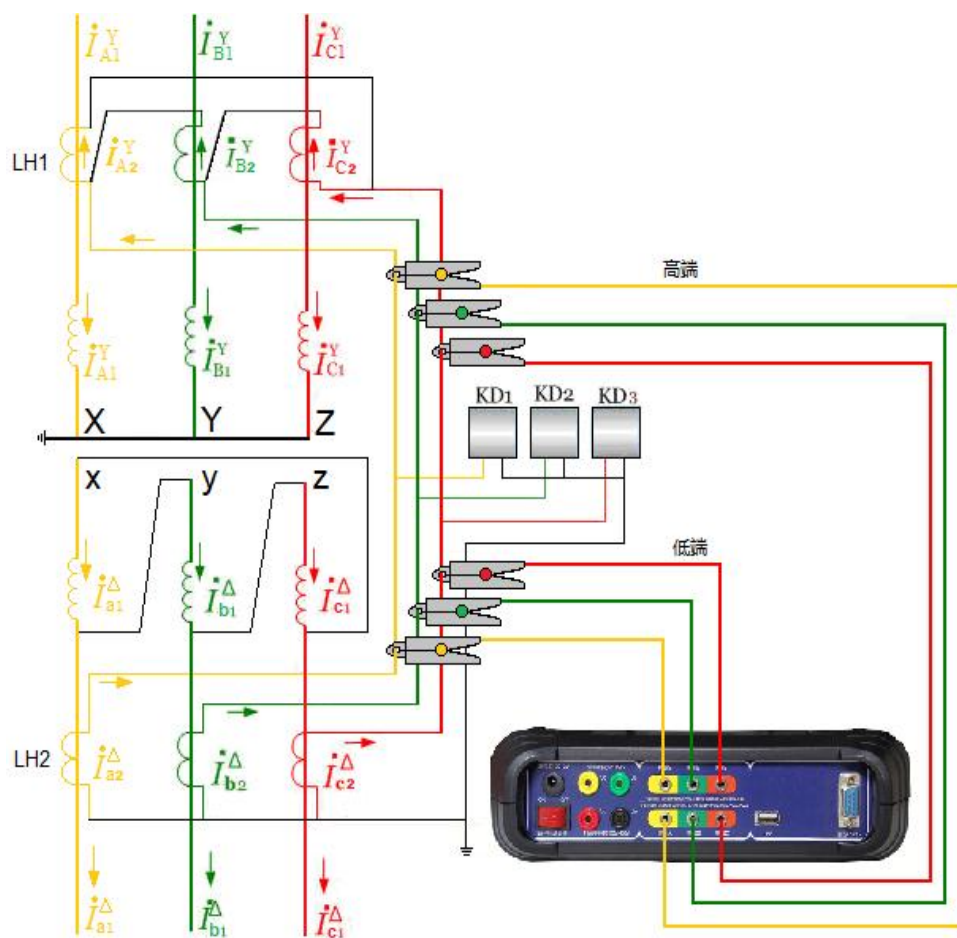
$\dot{I}_{A1}^{Y}$ $\dot{I}_{B1}^{Y}$ $\dot{I}_{C1}^{Y}$

LH1 $\dot{I}_{A2}^{Y}$ $\dot{I}_{B2}^{Y}$ $\dot{I}_{C2}^{Y}$

高端

$\dot{I}_{A1}^{Y}$ $\dot{I}_{B1}^{Y}$ $\dot{I}_{C1}^{Y}$

KD1 KD2 KD3

X Y Z

x y z

低端

$\dot{I}_{a1}^{\Delta}$ $\dot{I}_{b1}^{\Delta}$ $\dot{I}_{c1}^{\Delta}$

LH2 $\dot{I}_{a2}^{\Delta}$ $\dot{I}_{b2}^{\Delta}$ $\dot{I}_{c2}^{\Delta}$

$\dot{I}_{a1}^{\Delta}$ $\dot{I}_{b1}^{\Delta}$ $\dot{I}_{c1}^{\Delta}$